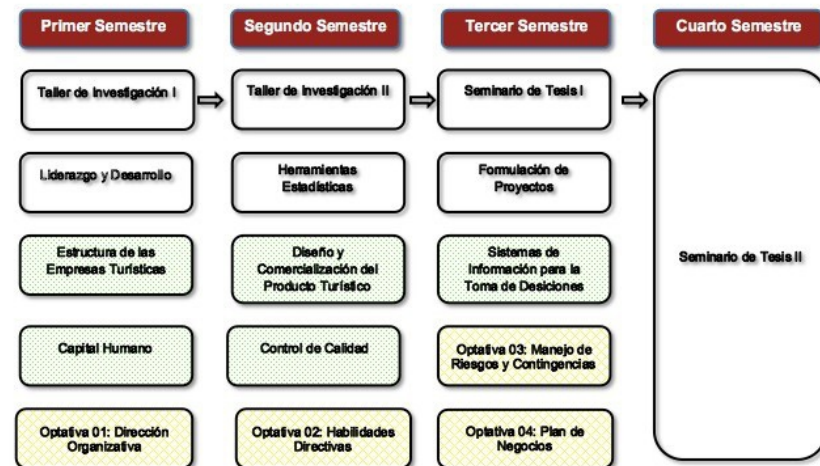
Primer Semestre

Taller de Investigación I

Liderazgo y Desarrollo

Estructura de las Empresas Turísticas

Capital Humano

Optativa 01: Dirección Organizativa

Segundo Semestre

Taller de Investigación II

Herramientas Estadísticas

Diseño y Comercialización del Producto Turístico

Control de Calidad

Optativa 02: Habilidades Directivas

Tercer Semestre

Seminario de Tesis I

Formulación de Proyectos

Sistemas de Información para la Toma de Desiciones

Optativa 03: Manejo de Riesgos y Contingencias

Optativa 04: Plan de Negocios

Cuarto Semestre

Seminario de Tesis II